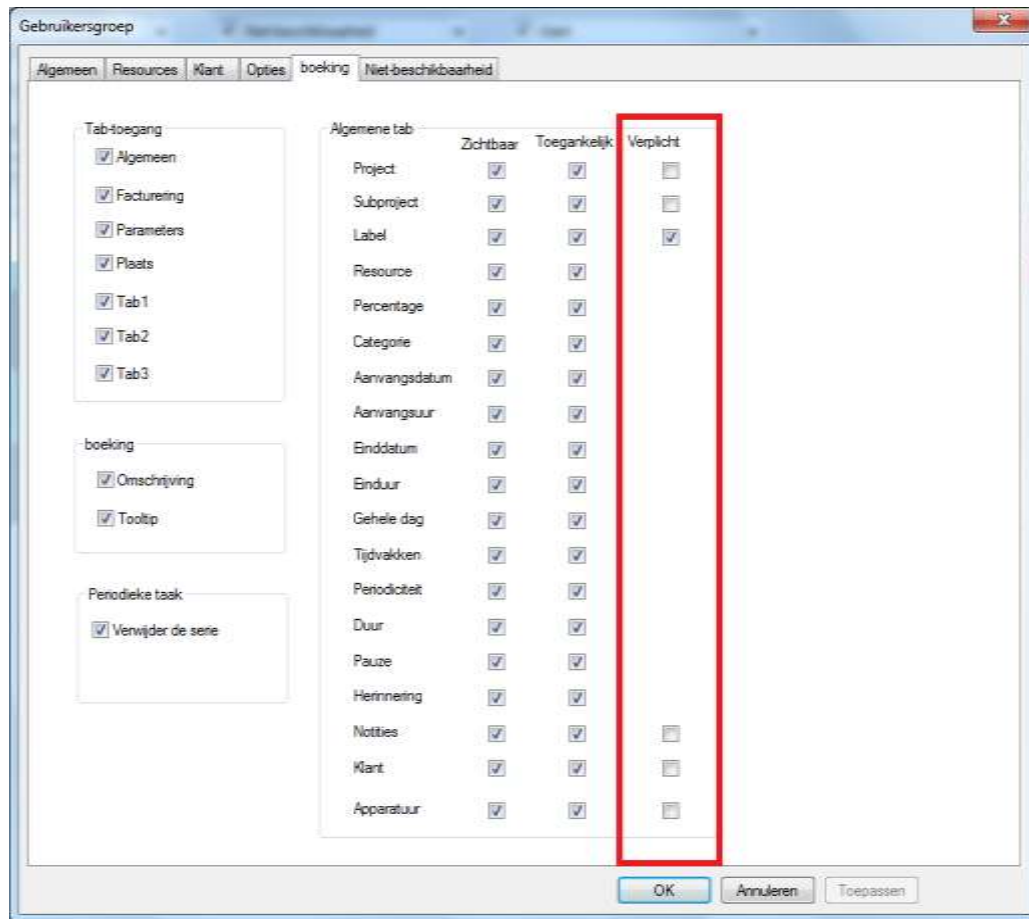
Gebruikersgroep

Algemeen | Resources | Klant | Opties | boeking | Niet-beschikbaarheid

Tab-toegang
Algemeen
Facturering
Parameters
Plaats
Tab1
Tab2
Tab3

boeking
Omschrijving
Tooltip

Periodieke taak
Verwijder de serie

Algemene tab

| | Zichtbaar | Toegankelijk | Verplicht |
|---|---|---|---|
| Project | ☑ | ☑ | ☐ |
| Subproject | ☑ | ☑ | ☐ |
| Label | ☑ | ☑ | ☑ |
| Resource | ☑ | ☑ | |
| Percentage | ☑ | ☑ | |
| Categorie | ☑ | ☑ | |
| Aanvangsdatum | ☑ | ☑ | |
| Aanvangsuur | ☑ | ☑ | |
| Einddatum | ☑ | ☑ | |
| Einduur | ☑ | ☑ | |
| Gehele dag | ☑ | ☑ | |
| Tijdvakken | ☑ | ☑ | |
| Periodiciteit | ☑ | ☑ | |
| Duur | ☑ | ☑ | |
| Pauze | ☑ | ☑ | |
| Herinnering | ☑ | ☑ | |
| Notities | ☑ | ☑ | ☐ |
| Klant | ☑ | ☑ | ☐ |
| Apparatuur | ☑ | ☑ | ☐ |

OK | Annuleren | Toepassen